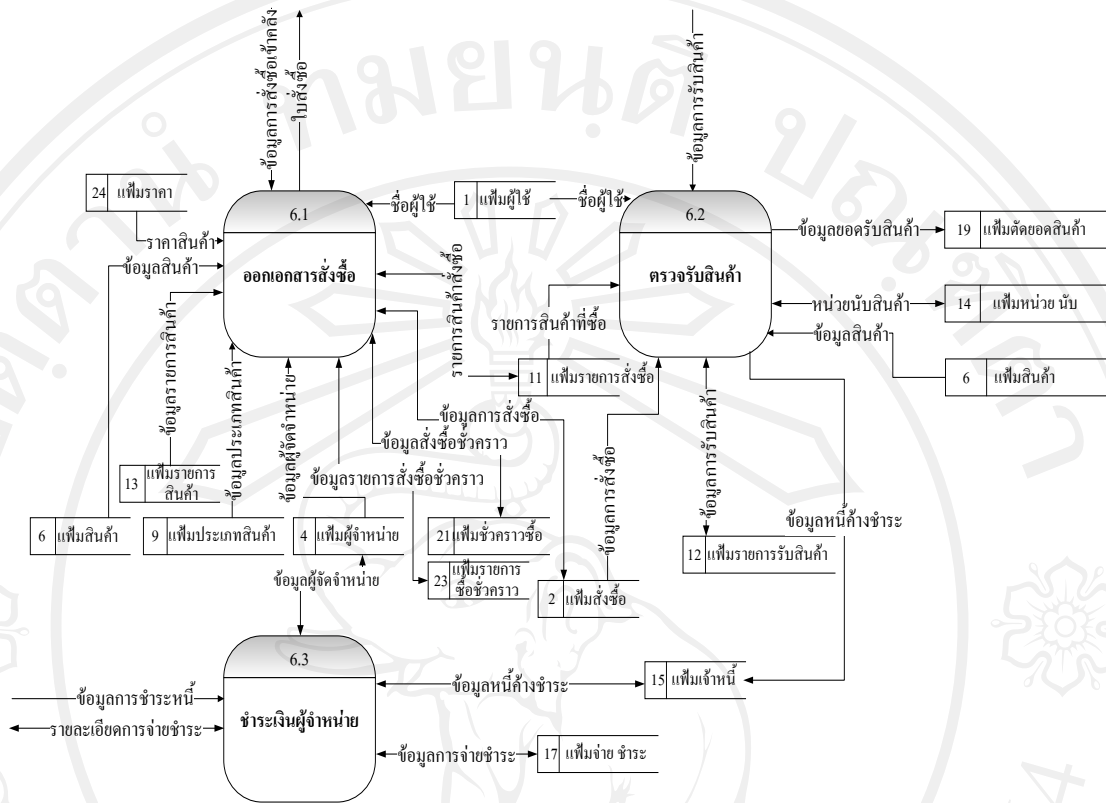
ข้อมูลการสั่งซื้อเข้าคลัง
ใบสั่งซื้อ
ข้อมูลการรับสินค้า
24 แฟ้มราคา
6.1
ชื่อผู้ใช้
1 แฟ้มผู้ใช้
ชื่อผู้ใช้
6.2
ข้อมูลยอดรับสินค้า
19 แฟ้มตัดยอดสินค้า
ราคาสินค้า
ข้อมูลสินค้า
ออกเอกสารสั่งซื้อ
รายการสินค้าสั่งซื้อ
ตรวจรับสินค้า
ข้อมูลรายการสินค้า
รายการสินค้าที่ซื้อ
หน่วยนับสินค้า
14 แฟ้มหน่วย นับ
ข้อมูลสินค้า
ข้อมูลประเภทสินค้า
ข้อมูลผู้จัดจำหน่าย
รายการสินค้าสั่งซื้อ
11 แฟ้มรายการสั่งซื้อ
6 แฟ้มสินค้า
ข้อมูลการสั่งซื้อ
ข้อมูลสั่งซื้อชั่วคราว
ข้อมูลการสั่งซื้อ
ข้อมูลการรับสินค้า
13 แฟ้มรายการสินค้า
ข้อมูลรายการสั่งซื้อชั่วคราว
ข้อมูลหนี้ค้างชำระ
6 แฟ้มสินค้า
9 แฟ้มประเภทสินค้า
4 แฟ้มผู้จำหน่าย
21 แฟ้มชั่วคราวซื้อ
12 แฟ้มรายการรับสินค้า
ข้อมูลผู้จัดจำหน่าย
23 แฟ้มรายการซื้อชั่วคราว
2 แฟ้มสั่งซื้อ
6.3
ข้อมูลการชำระหนี้
ข้อมูลหนี้ค้างชำระ
15 แฟ้มเจ้าหนี้
รายละเอียดการจ่ายชำระ
ชำระเงินผู้จำหน่าย
ข้อมูลการจ่ายชำระ
17 แฟ้มจ่าย ชำระ